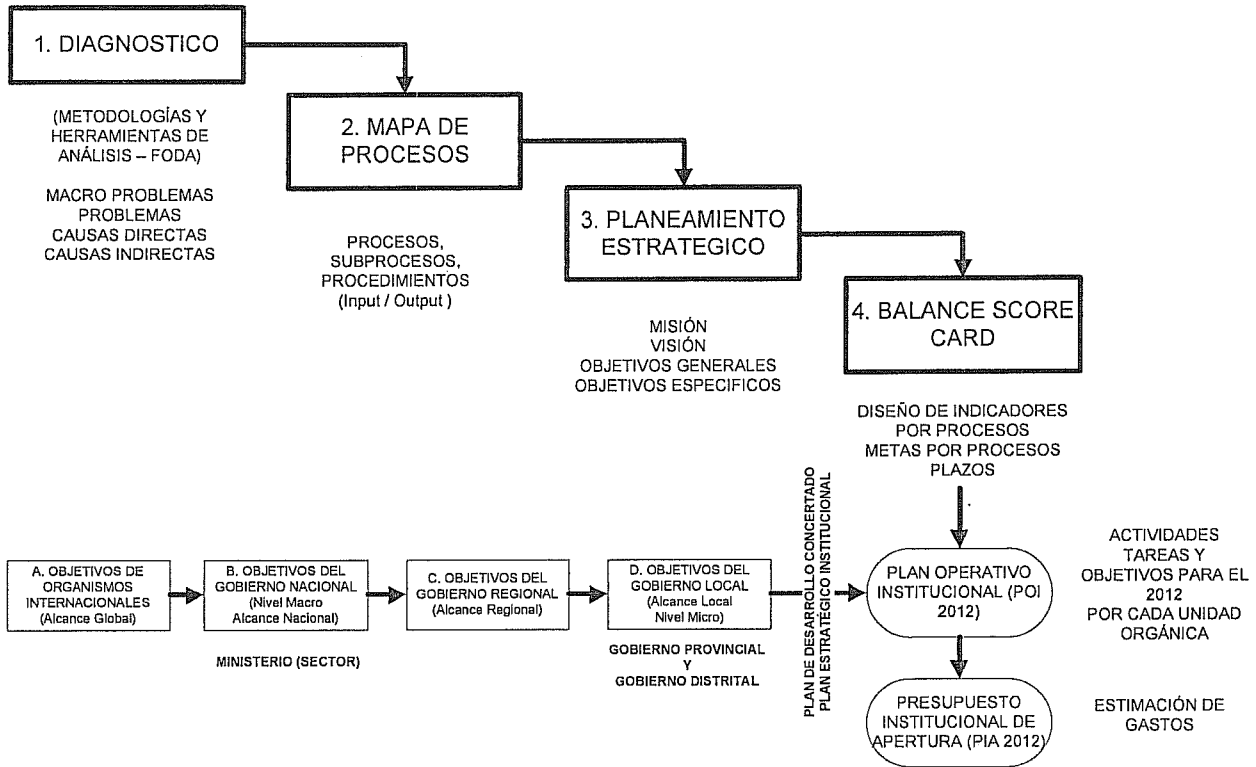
1. DIAGNOSTICO

(METODOLOGÍAS Y HERRAMIENTAS DE ANÁLISIS – FODA)

MACRO PROBLEMAS
PROBLEMAS
CAUSAS DIRECTAS
CAUSAS INDIRECTAS

2. MAPA DE PROCESOS

PROCESOS,
SUBPROCESOS,
PROCEDIMIENTOS
(Input / Output )

3. PLANEAMIENTO ESTRATEGICO

MISIÓN
VISIÓN
OBJETIVOS GENERALES
OBJETIVOS ESPECIFICOS

4. BALANCE SCORE CARD

DISEÑO DE INDICADORES POR PROCESOS
METAS POR PROCESOS
PLAZOS

A. OBJETIVOS DE ORGANISMOS INTERNACIONALES (Alcance Global)

B. OBJETIVOS DEL GOBIERNO NACIONAL (Nivel Macro Alcance Nacional)

MINISTERIO (SECTOR)

C. OBJETIVOS DEL GOBIERNO REGIONAL (Alcance Regional)

D. OBJETIVOS DEL GOBIERNO LOCAL (Alcance Local Nivel Micro)

GOBIERNO PROVINCIAL
Y
GOBIERNO DISTRITAL

PLAN DE DESARROLLO CONCERTADO
PLAN ESTRATÉGICO INSTITUCIONAL

PLAN OPERATIVO INSTITUCIONAL (POI 2012)

ACTIVIDADES
TAREAS Y
OBJETIVOS PARA EL 2012
POR CADA UNIDAD ORGÁNICA

PRESUPUESTO INSTITUCIONAL DE APERTURA (PIA 2012)

ESTIMACIÓN DE GASTOS